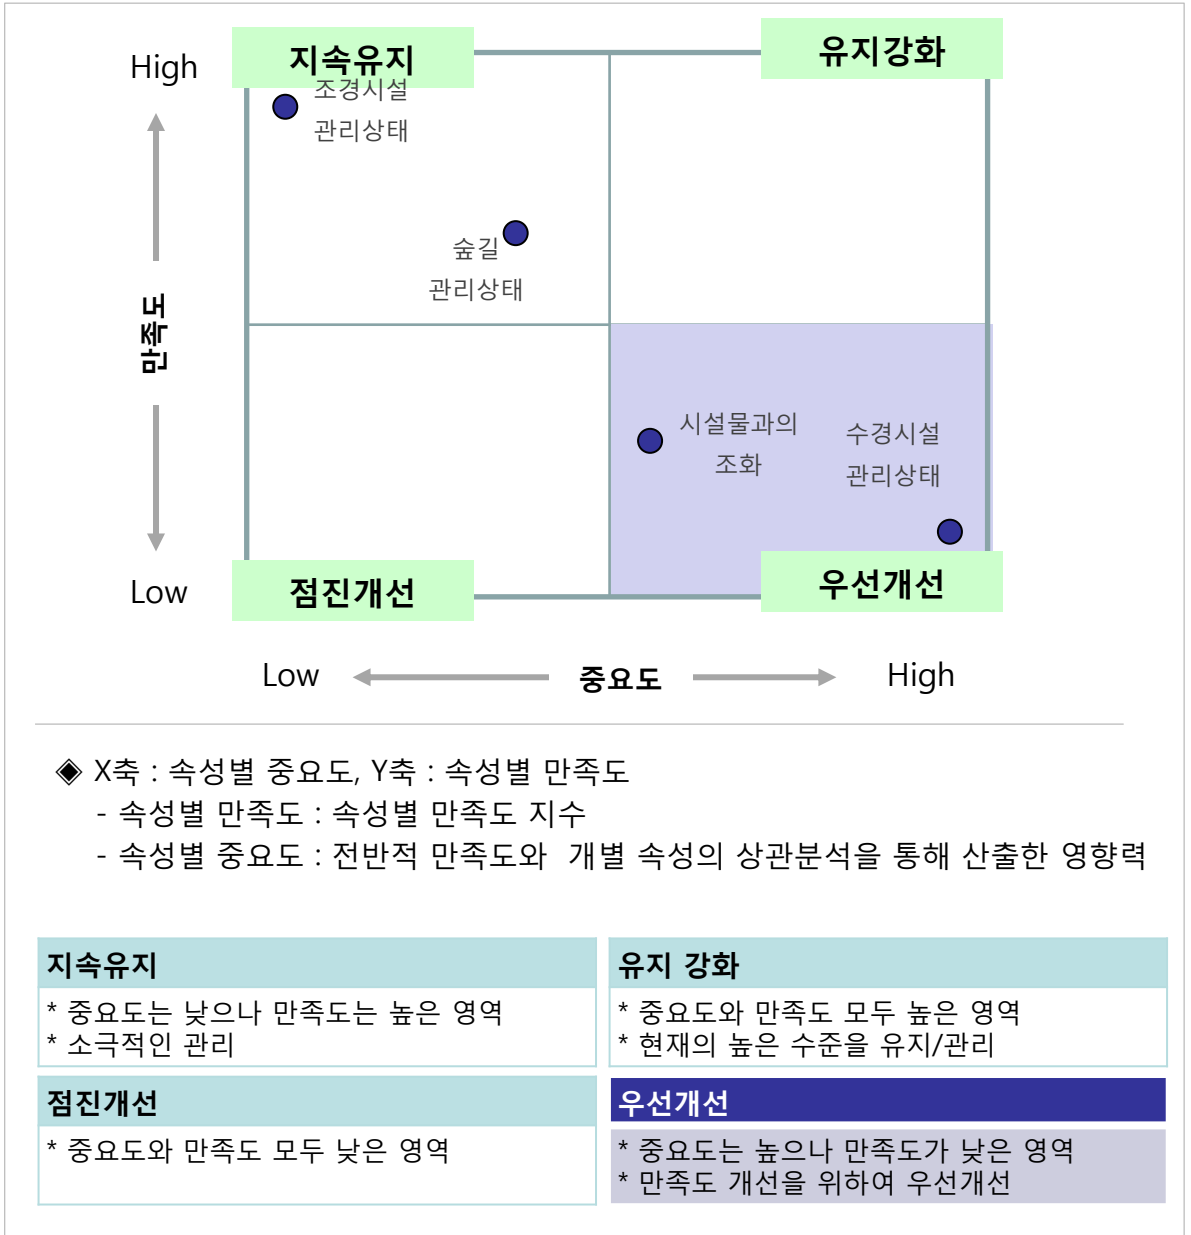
High

지속유지

유지강화

조경시설 관리상태

숲길 관리상태

만족도

시설물과의 조화

수경시설 관리상태

Low

점진개선

우선개선

Low 중요도 High

◈ X축 : 속성별 중요도, Y축 : 속성별 만족도
- 속성별 만족도 : 속성별 만족도 지수
- 속성별 중요도 : 전반적 만족도와 개별 속성의 상관분석을 통해 산출한 영향력

지속유지
* 중요도는 낮으나 만족도는 높은 영역
* 소극적인 관리

유지 강화
* 중요도와 만족도 모두 높은 영역
* 현재의 높은 수준을 유지/관리

점진개선
* 중요도와 만족도 모두 낮은 영역

우선개선
* 중요도는 높으나 만족도가 낮은 영역
* 만족도 개선을 위하여 우선개선